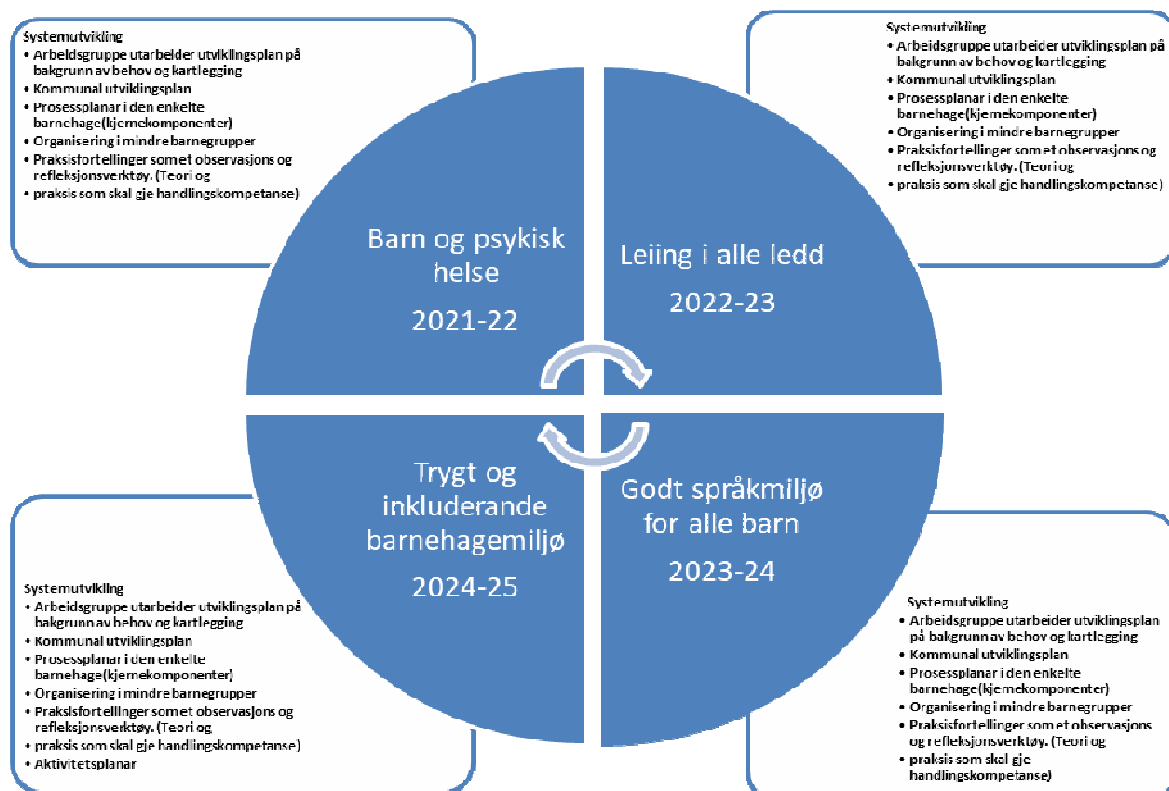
Systemutvikling
• Arbeidsgruppe utarbeider utviklingsplan på bakgrunn av behov og kartlegging
• Kommunal utviklingsplan
• Prosessplanar i den enkelte barnehage(kjernekomponenter)
• Organisering i mindre barnegrupper
• Praksisfortellinger somet observasjons og refleksjonsverktøy. (Teori og
• praksis som skal gje handlingskompetanse)

Systemutvikling
• Arbeidsgruppe utarbeider utviklingsplan på bakgrunn av behov og kartlegging
• Kommunal utviklingsplan
• Prosessplanar i den enkelte barnehage(kjernekomponenter)
• Organisering i mindre barnegrupper
• Praksisfortellinger somet observasjons og refleksjonsverktøy. (Teori og
• praksis som skal gje handlingskompetanse)

Barn og psykisk helse

2021-22

Leiing i alle ledd

2022-23

Trygt og inkluderande barnehagemiljø

2024-25

Godt språkmiljø for alle barn

2023-24

Systemutvikling
• Arbeidsgruppe utarbeider utviklingsplan på bakgrunn av behov og kartlegging
• Kommunal utviklingsplan
• Prosessplanar i den enkelte barnehage(kjernekomponenter)
• Organisering i mindre barnegrupper
• Praksisfortellinger somet observasjons og refleksjonsverktøy. (Teori og
• praksis som skal gje handlingskompetanse)
• Aktivitetsplanar

Systemutvikling
• Arbeidsgruppe utarbeider utviklingsplan på bakgrunn av behov og kartlegging
• Kommunal utviklingsplan
• Prosessplanar i den enkelte barnehage(kjernekomponenter)
• Organisering i mindre barnegrupper
• Praksisfortellinger som et observasjons og refleksjonsverktøy. (Teori og
• praksis som skal gje handlingskompetanse)